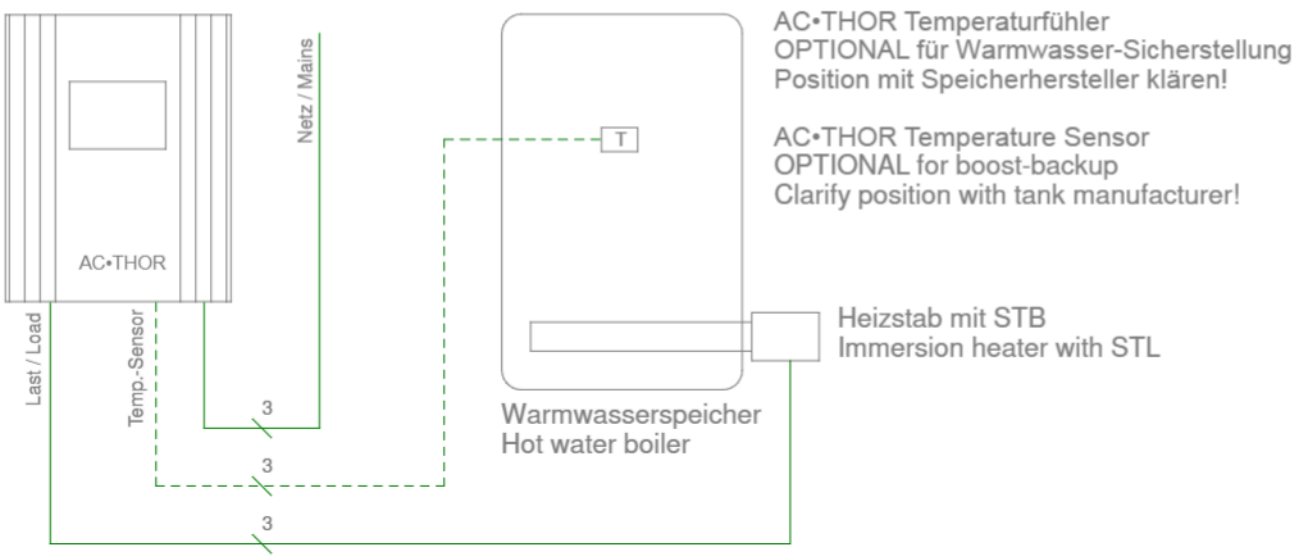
AC•THOR Temperaturfühler
OPTIONAL für Warmwasser-Sicherstellung
Position mit Speicherhersteller klären!

AC•THOR Temperature Sensor
OPTIONAL for boost-backup
Clarify position with tank manufacturer!

Netz / Mains

T

AC•THOR

Heizstab mit STB
Immersion heater with STL

Last / Load

Temp.-Sensor

Warmwasserspeicher
Hot water boiler

3

3

3